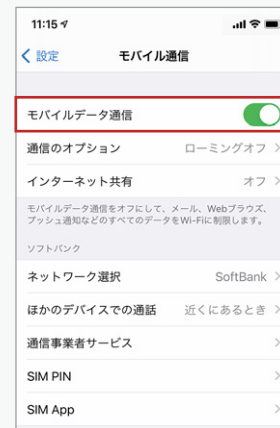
11:15

< 設定 モバイル通信

モバイルデータ通信

通信のオプション ローミングオフ >

インターネット共有 オフ >

モバイルデータ通信をオフにして、メール、Webブラウズ、プッシュ通知などのすべてのデータをWi-Fiに制限します。

ソフトバンク

ネットワーク選択 SoftBank >

ほかのデバイスでの通話 近くにあるとき >

通信事業者サービス >

SIM PIN >

SIM App >